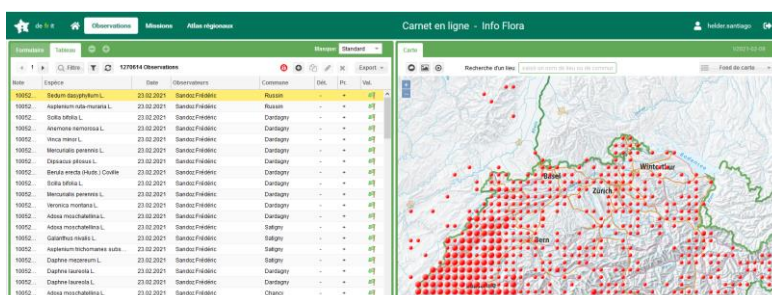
de fr it | Observations | Missions | Atlas régionaux

Carnet en ligne · Info Flora

helder.santiago

Formulaire | Tableau

Masque: Standard

Filtres | 1270614 Observations | Export

| Note | Espèce | Date | Observateurs | Commune | Dét. | Pr. | Val. |
|---|---|---|---|---|---|---|---|
| 10052... | Sedum dasyphyllum L. | 23.02.2021 | Sandoz Frédéric | Russin | - | + | |
| 10052... | Asplenium ruta-muraria L. | 23.02.2021 | Sandoz Frédéric | Russin | - | + | |
| 10052... | Scilla bifolia L. | 23.02.2021 | Sandoz Frédéric | Dardagny | - | + | |
| 10052... | Anemone nemorosa L. | 23.02.2021 | Sandoz Frédéric | Dardagny | - | + | |
| 10052... | Vinca minor L. | 23.02.2021 | Sandoz Frédéric | Dardagny | - | + | |
| 10052... | Mercurialis perennis L. | 23.02.2021 | Sandoz Frédéric | Dardagny | - | + | |
| 10052... | Dipsacus pilosus L. | 23.02.2021 | Sandoz Frédéric | Dardagny | - | + | |
| 10052... | Berula erecta (Huds.) Coville | 23.02.2021 | Sandoz Frédéric | Dardagny | - | + | |
| 10052... | Scilla bifolia L. | 23.02.2021 | Sandoz Frédéric | Dardagny | - | + | |
| 10052... | Mercurialis perennis L. | 23.02.2021 | Sandoz Frédéric | Dardagny | - | + | |
| 10052... | Veronica montana L. | 23.02.2021 | Sandoz Frédéric | Dardagny | - | + | |
| 10052... | Adoxa moschatellina L. | 23.02.2021 | Sandoz Frédéric | Dardagny | - | + | |
| 10052... | Adoxa moschatellina L. | 23.02.2021 | Sandoz Frédéric | Satigny | - | + | |
| 10052... | Galanthus nivalis L. | 23.02.2021 | Sandoz Frédéric | Satigny | - | + | |
| 10052... | Asplenium trichomanes subs... | 23.02.2021 | Sandoz Frédéric | Satigny | - | + | |
| 10052... | Daphne mezereum L. | 23.02.2021 | Sandoz Frédéric | Satigny | - | + | |
| 10052... | Daphne laureola L. | 23.02.2021 | Sandoz Frédéric | Dardagny | - | + | |
| 10052... | Daphne laureola L. | 23.02.2021 | Sandoz Frédéric | Dardagny | - | + | |
| 10052... | Adoxa moschatellina L. | 23.02.2021 | Sandoz Frédéric | Chancy | - | + | |

Carte

Recherche d'un lieu: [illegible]

Fond de carte

Basel | Winterthur | Zürich | Bern